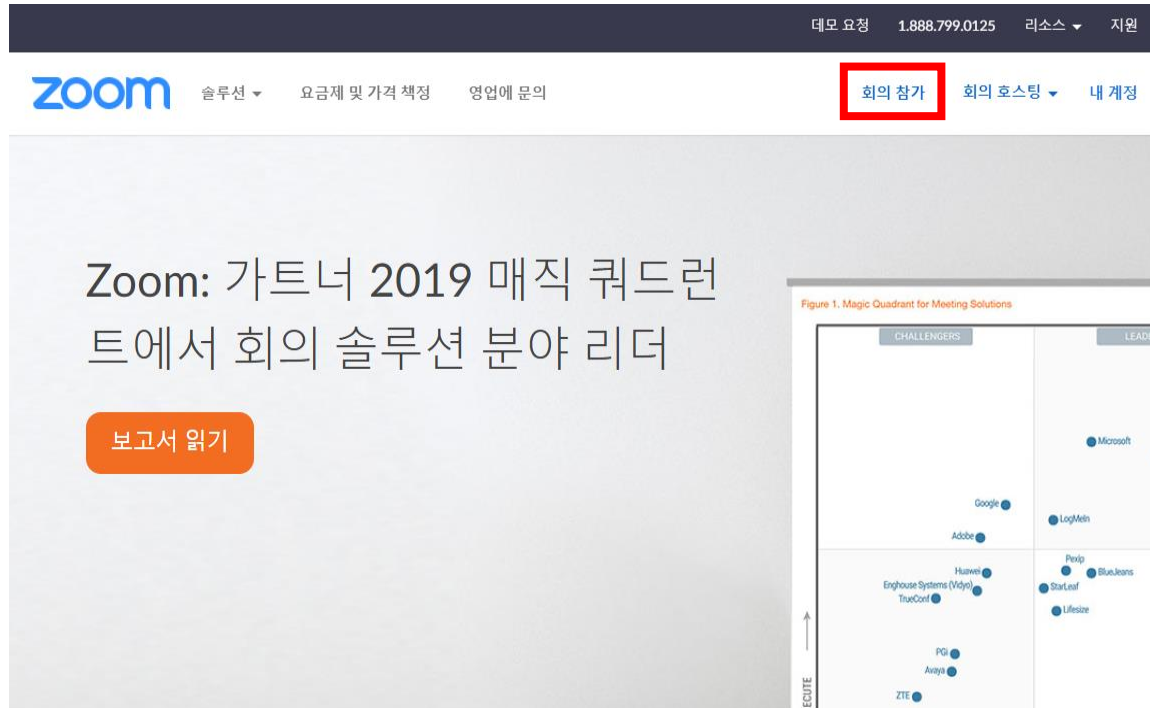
데모 요청 1.888.799.0125 리소스 ▾ 지원

zoom 솔루션 ▾ 요금제 및 가격 책정 영업에 문의 회의 참가 회의 호스팅 ▾ 내 계정

Zoom: 가트너 2019 매직 쿼드런트에서 회의 솔루션 분야 리더

보고서 읽기

Figure 1. Magic Quadrant for Meeting Solutions

CHALLENGERS

LEAD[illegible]

Microsoft

Google

LogMeIn

Adobe

Pexip

BlueJeans

Huawei

Enghouse Systems (Vidyo)

StarLeaf

TrueConf

Lifesize

PGi

Avaya

ZTE

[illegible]ECUTE